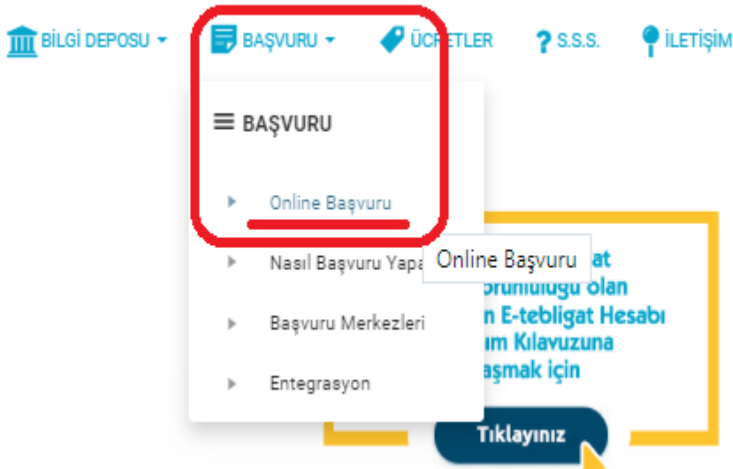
BİLGİ DEPOSU ▾ BAŞVURU ▾ ÜCRETLER ? S.S.S. İLETİŞİM

BAŞVURU

Online Başvuru

Nasıl Başvuru Yapa

Online Başvuru

Başvuru Merkezleri

Entegrasyon

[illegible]at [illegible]orunluluğu olan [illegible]n E-tebligat Hesabı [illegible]ım Kılavuzuna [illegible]aşmak için

Tıklayınız